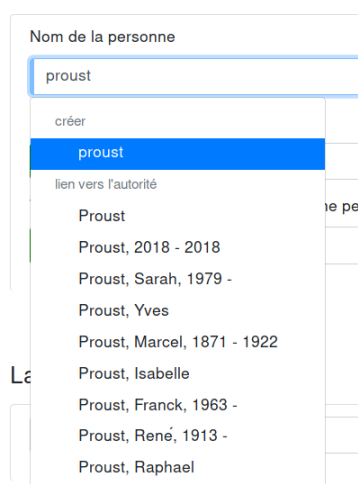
Nom de la personne

proust

créer

proust

lien vers l'autorité

Proust

Proust, 2018 - 2018

Proust, Sarah, 1979 -

Proust, Yves

Proust, Marcel, 1871 - 1922

Proust, Isabelle

Proust, Franck, 1963 -

Proust, René, 1913 -

Proust, Raphael

ne pe

La